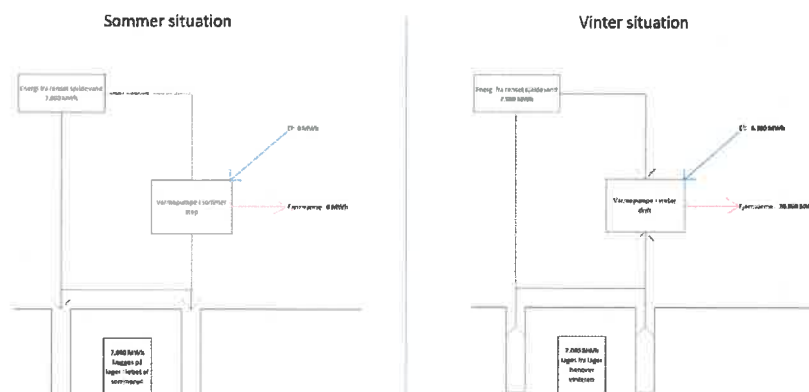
Sommer situation

Energi fra renset spildevand 7.800 MWh

El: 0 MWh

Varmepumpe i sommer stop

Fjernvarme: 0 MWh

7.800 MWh lagres på lager i løbet af sommeren

Vinter situation

Energi fra renset spildevand 7.800 MWh

El: 6.300 MWh

Varmepumpe i vinter drift

Fjernvarme: 20.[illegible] MWh

7.800 MWh tages fra lager henover vinteren